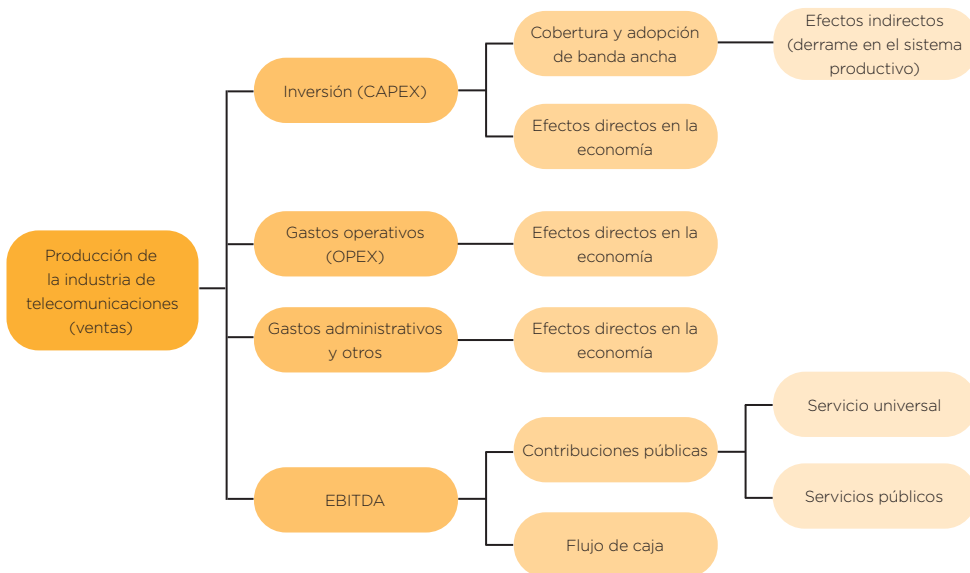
Producción de la industria de telecomunicaciones (ventas)

Inversión (CAPEX)

Cobertura y adopción de banda ancha

Efectos indirectos (derrame en el sistema productivo)

Efectos directos en la economía

Gastos operativos (OPEX)

Efectos directos en la economía

Gastos administrativos y otros

Efectos directos en la economía

EBITDA

Contribuciones públicas

Servicio universal

Servicios públicos

Flujo de caja